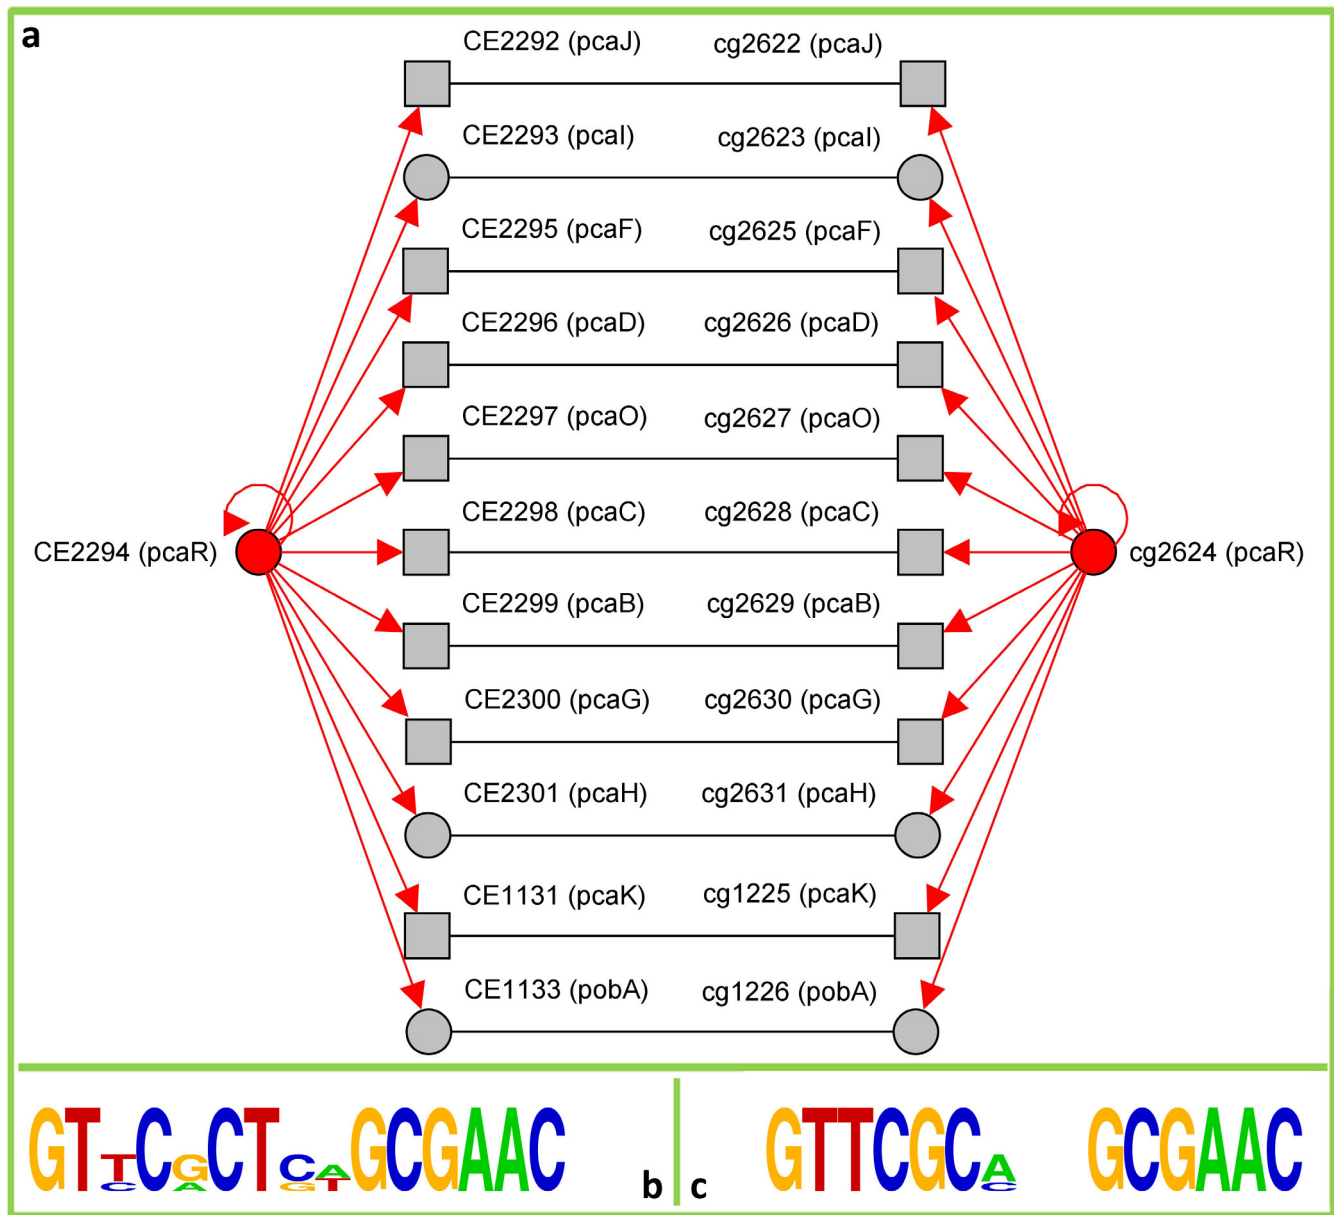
a

CE2292 (pcaJ) cg2622 (pcaJ)
CE2293 (pcaI) cg2623 (pcaI)
CE2295 (pcaF) cg2625 (pcaF)
CE2296 (pcaD) cg2626 (pcaD)
CE2297 (pcaO) cg2627 (pcaO)
CE2294 (pcaR)
CE2298 (pcaC) cg2628 (pcaC)
cg2624 (pcaR)
CE2299 (pcaB) cg2629 (pcaB)
CE2300 (pcaG) cg2630 (pcaG)
CE2301 (pcaH) cg2631 (pcaH)
CE1131 (pcaK) cg1225 (pcaK)
CE1133 (pobA) cg1226 (pobA)

GTTCGCTCAGCGAAC b

c GTTCGCA GCGAAC